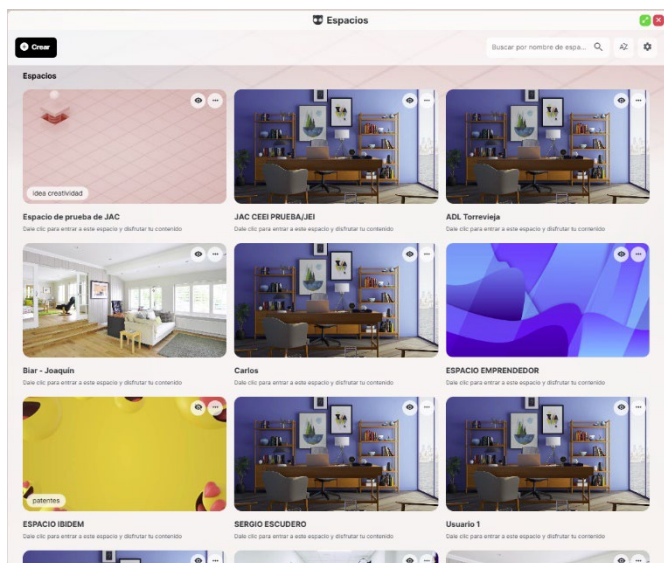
Espacios

Crear

Buscar por nombre de espa...

Espacios

idea creatividad

Espacio de prueba de JAC
Dale clic para entrar a este espacio y disfrutar tu contenido

JAC CEEI PRUEBA/JEI
Dale clic para entrar a este espacio y disfrutar tu contenido

ADL Torrevieja
Dale clic para entrar a este espacio y disfrutar tu contenido

Biar - Joaquín
Dale clic para entrar a este espacio y disfrutar tu contenido

Carlos
Dale clic para entrar a este espacio y disfrutar tu contenido

ESPACIO EMPRENDEDOR
Dale clic para entrar a este espacio y disfrutar tu contenido

patentes

ESPACIO IBIDEM
Dale clic para entrar a este espacio y disfrutar tu contenido

SERGIO ESCUDERO
Dale clic para entrar a este espacio y disfrutar tu contenido

Usuario 1
Dale clic para entrar a este espacio y disfrutar tu contenido